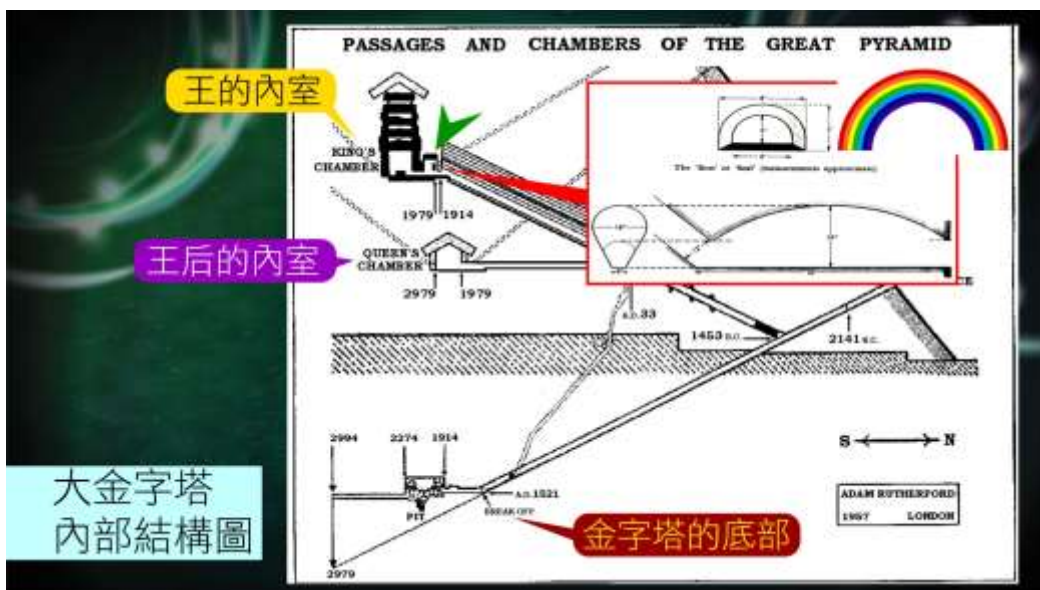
PASSAGES AND CHAMBERS OF THE GREAT PYRAMID

王的內室

KING'S CHAMBER

1979 1914

王后的內室

QUEEN'S CHAMBER

2979 1979

The "Bow" or "Bell" (measurements approximate)

A.D.33

1453 B.C.

2141 B.C.

S N

2994 2274 1914

A.D.1521

PIT

BREAK OFF

2979

ADAM RUTHERFORD

1957 LONDON

大金字塔
內部結構圖

金字塔的底部